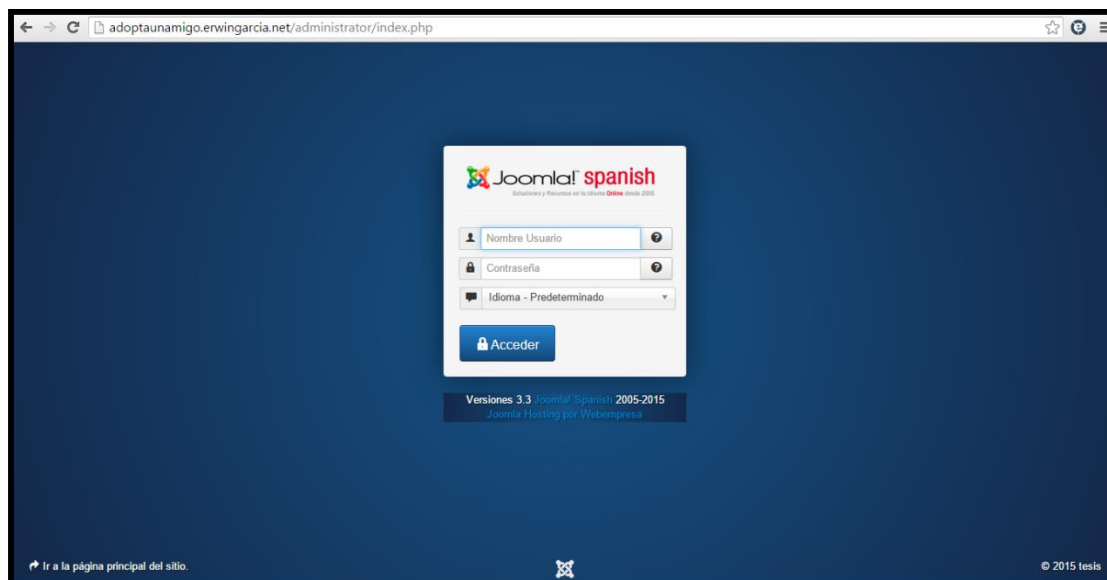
adoptaunamigo.erwingarcia.net/administrator/index.php

Joomla! spanish
Soluciones y Recursos en tu Idioma Online desde 2005

Nombre Usuario

Contraseña

Idioma - Predeterminado

Acceder

Versiones 3.3 Joomla! Spanish 2005-2015
Joomla Hosting por Webempresa

Ir a la página principal del sitio.

© 2015 tesis